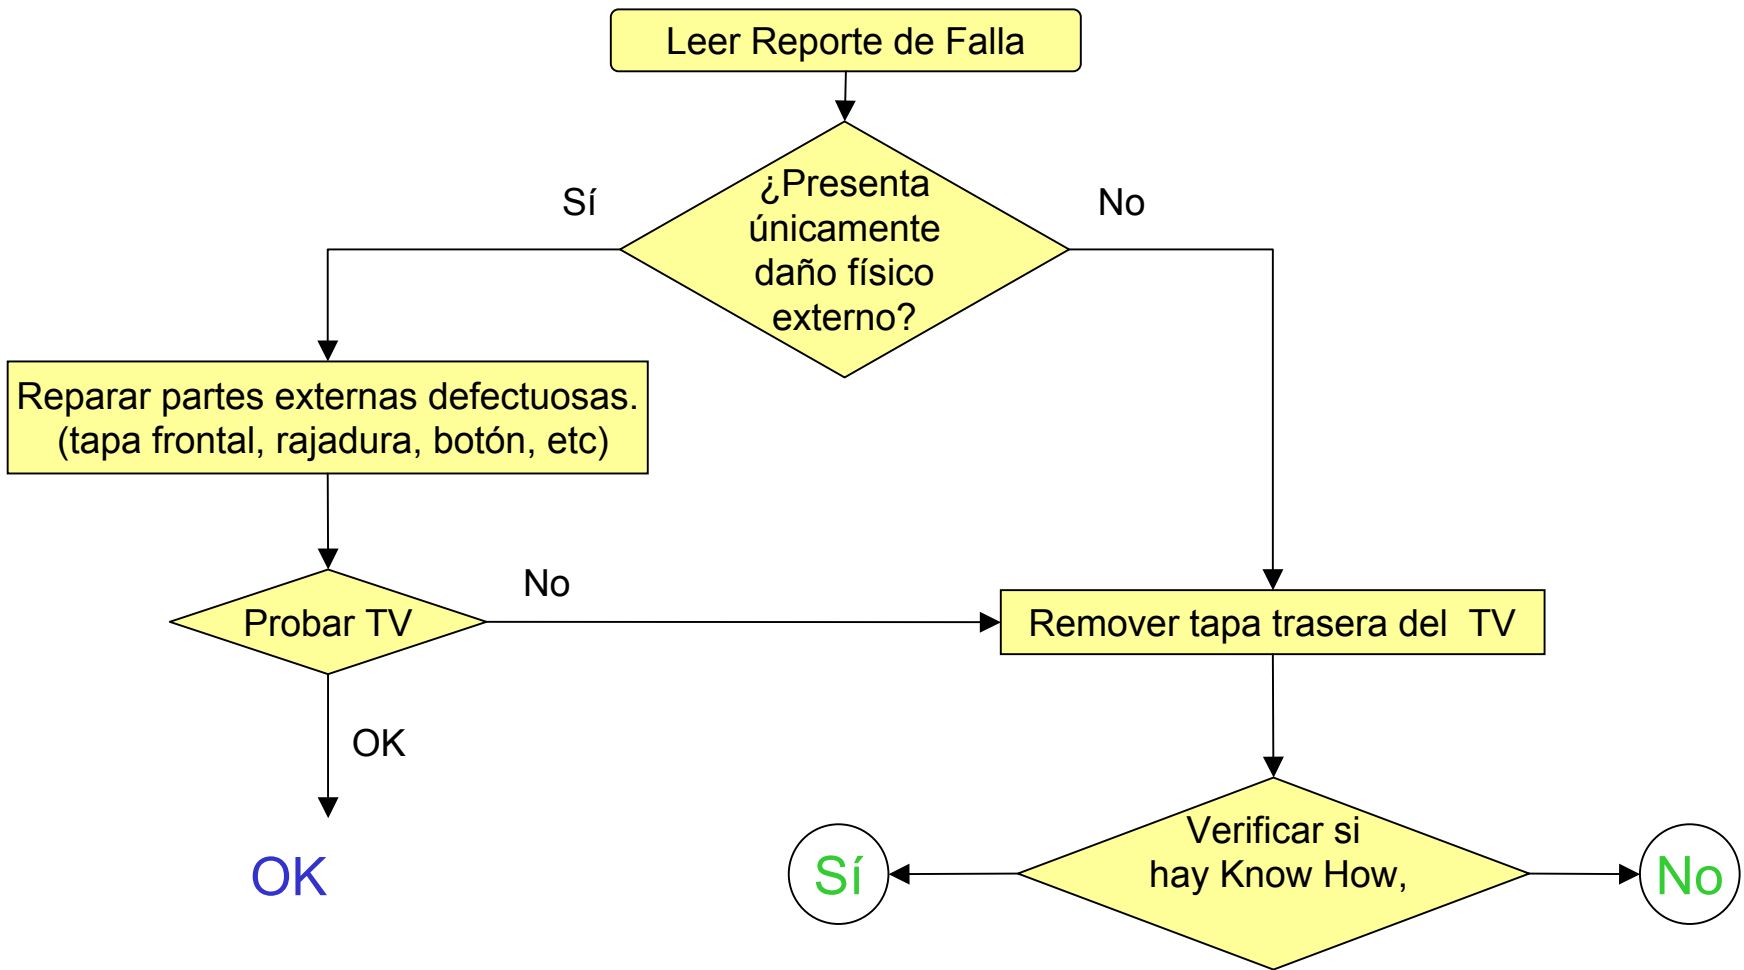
Leer Reporte de Falla

¿Presenta únicamente daño físico externo?

Sí

No

Reparar partes externas defectuosas. (tapa frontal, rajadura, botón, etc)

Probar TV

No

Remover tapa trasera del TV

OK

OK

Verificar si hay Know How,

Sí

No